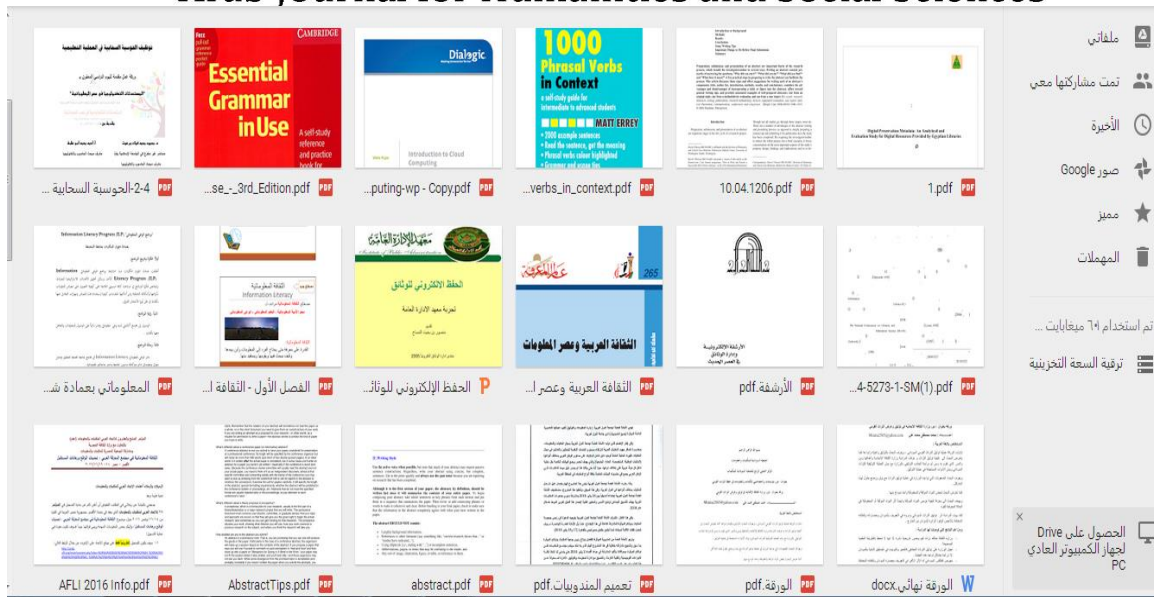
Arab Journal for Humanities and Social Sciences

ملفاتي
تمت مشاركتها معي
الأخيرة
صور Google
مميز
المهملات
تم استخدام ٦١ ميغابايت
ترقية السعة التخزينية
الحصول على Drive لجهاز الكمبيوتر العادي PC

Essential Grammar in Use
CAMBRIDGE
A self-study reference and practice book for

Dialogic
Introduction to Cloud Computing

1000 Phrasal Verbs in Context
a self-study guide for intermediate to advanced students
MATT ERREY
2000 example sentences
Read the sentence, get the meaning
Phrasal verbs colour highlighted
Grammar and usage tips

4-2-الجوسبة السحابية
...se_-_3rd_Edition.pdf
...puting-wp - Copy.pdf
...verbs_in_context.pdf
10.04.1206.pdf
1.pdf

Information Literacy
الثقافة المعلوماتية

الحفظ الالكتروني للوثائق
تجربة معهد الإدارة العامة

عالم المعرفة
265
الثقافة العربية وعصر المعلومات

الأرشفة الإلكترونية

المعلوماتي بعمادة ش...
الفصل الأول - الثقافة ا...
الحفظ الإلكتروني للوثا...
الثقافة العربية وعصر ا...
الأرشفة.pdf
...4-5273-1-SM(1).pdf

AFLI 2016 Info.pdf
AbstractTips.pdf
abstract.pdf
تعميم المندوبيات.pdf
الورقة.pdf
الورقة نهائي.docx